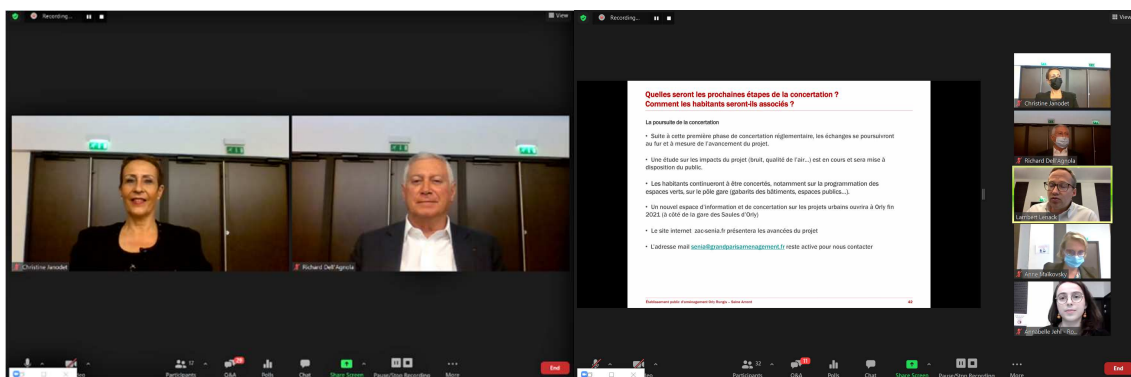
Recording...

View

Christine Janodet

Richard Dell'Agnola

Participants 32

Q&A

Polls

Chat

Share Screen

Pause/Stop Recording

More

End

Recording...

View

Quelles seront les prochaines étapes de la concertation ?
Comment les habitants seront-ils associés ?

La poursuite de la concertation

• Suite à cette première phase de concertation réglementaire, les échanges se poursuivront au fur et à mesure de l'avancement du projet.

• Une étude sur les impacts du projet (bruit, qualité de l'air...) est en cours et sera mise à disposition du public.

• Les habitants continueront à être concertés, notamment sur la programmation des espaces verts, sur le pôle gare (gabarits des bâtiments, espaces publics...).

• Un nouvel espace d'information et de concertation sur les projets urbains ouvrira à Orly fin 2021 (à côté de la gare des Saules d'Orly)

• Le site internet zac-senia.fr présentera les avancées du projet

• L'adresse mail senia@grandparisamenagement.fr reste active pour nous contacter

Établissement public d'aménagement Orly Rungis – Seine Amont

42

Christine Janodet

Richard Dell'Agnola

Lambert Lenack

Anna Malkovsky

Annabelle Jehl - Ro...

Participants 32

Q&A

Polls

Chat

Share Screen

Pause/Stop Recording

More

End